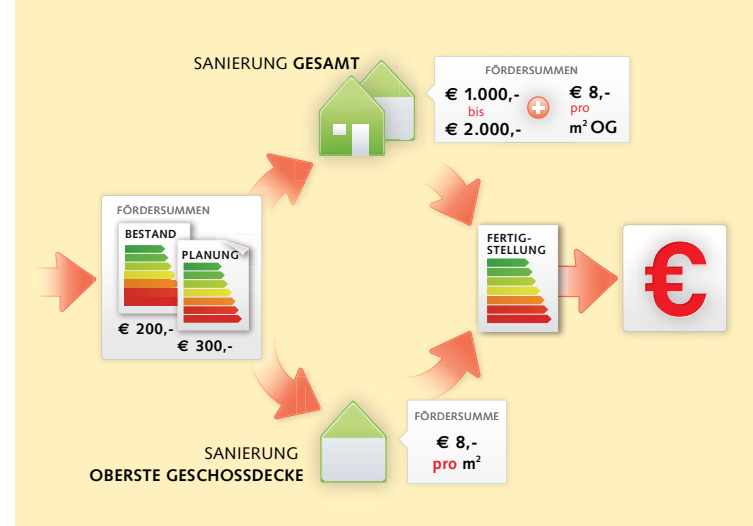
SANIERUNG GESAMT

FÖRDERSUMMEN

€ 1.000,-
bis
€ 2.000,-

€ 8,-
pro
$m^2$ OG

FÖRDERSUMMEN

BESTAND

PLANUNG

€ 200,-

€ 300,-

FERTIG-
STELLUNG

€

SANIERUNG
OBERSTE GESCHOSSDECKE

FÖRDERSUMME

€ 8,-
pro $m^2$